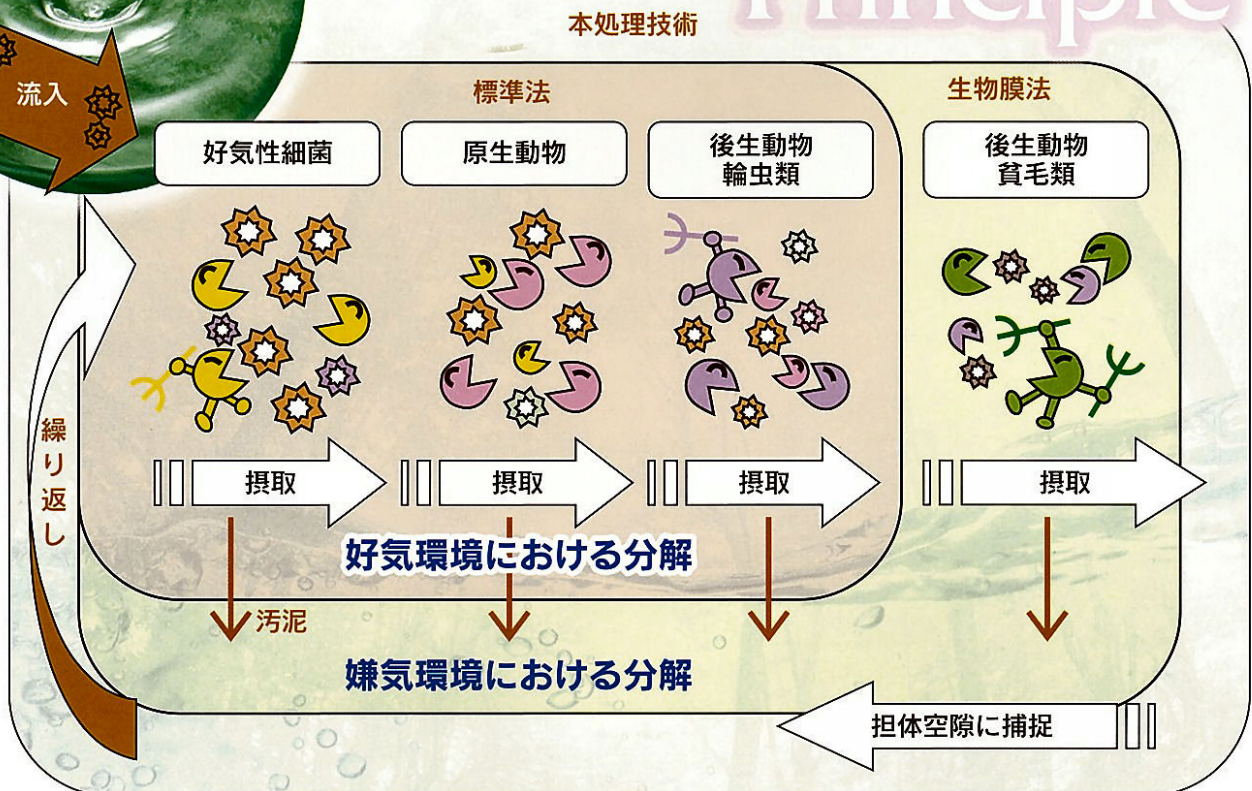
Principle

本処理技術

流入

標準法

生物膜法

好気性細菌

原生動物

後生動物
輪虫類

後生動物
貧毛類

摂取

摂取

摂取

摂取

繰り返し

好気環境における分解

汚泥

嫌気環境における分解

担体空隙に捕捉